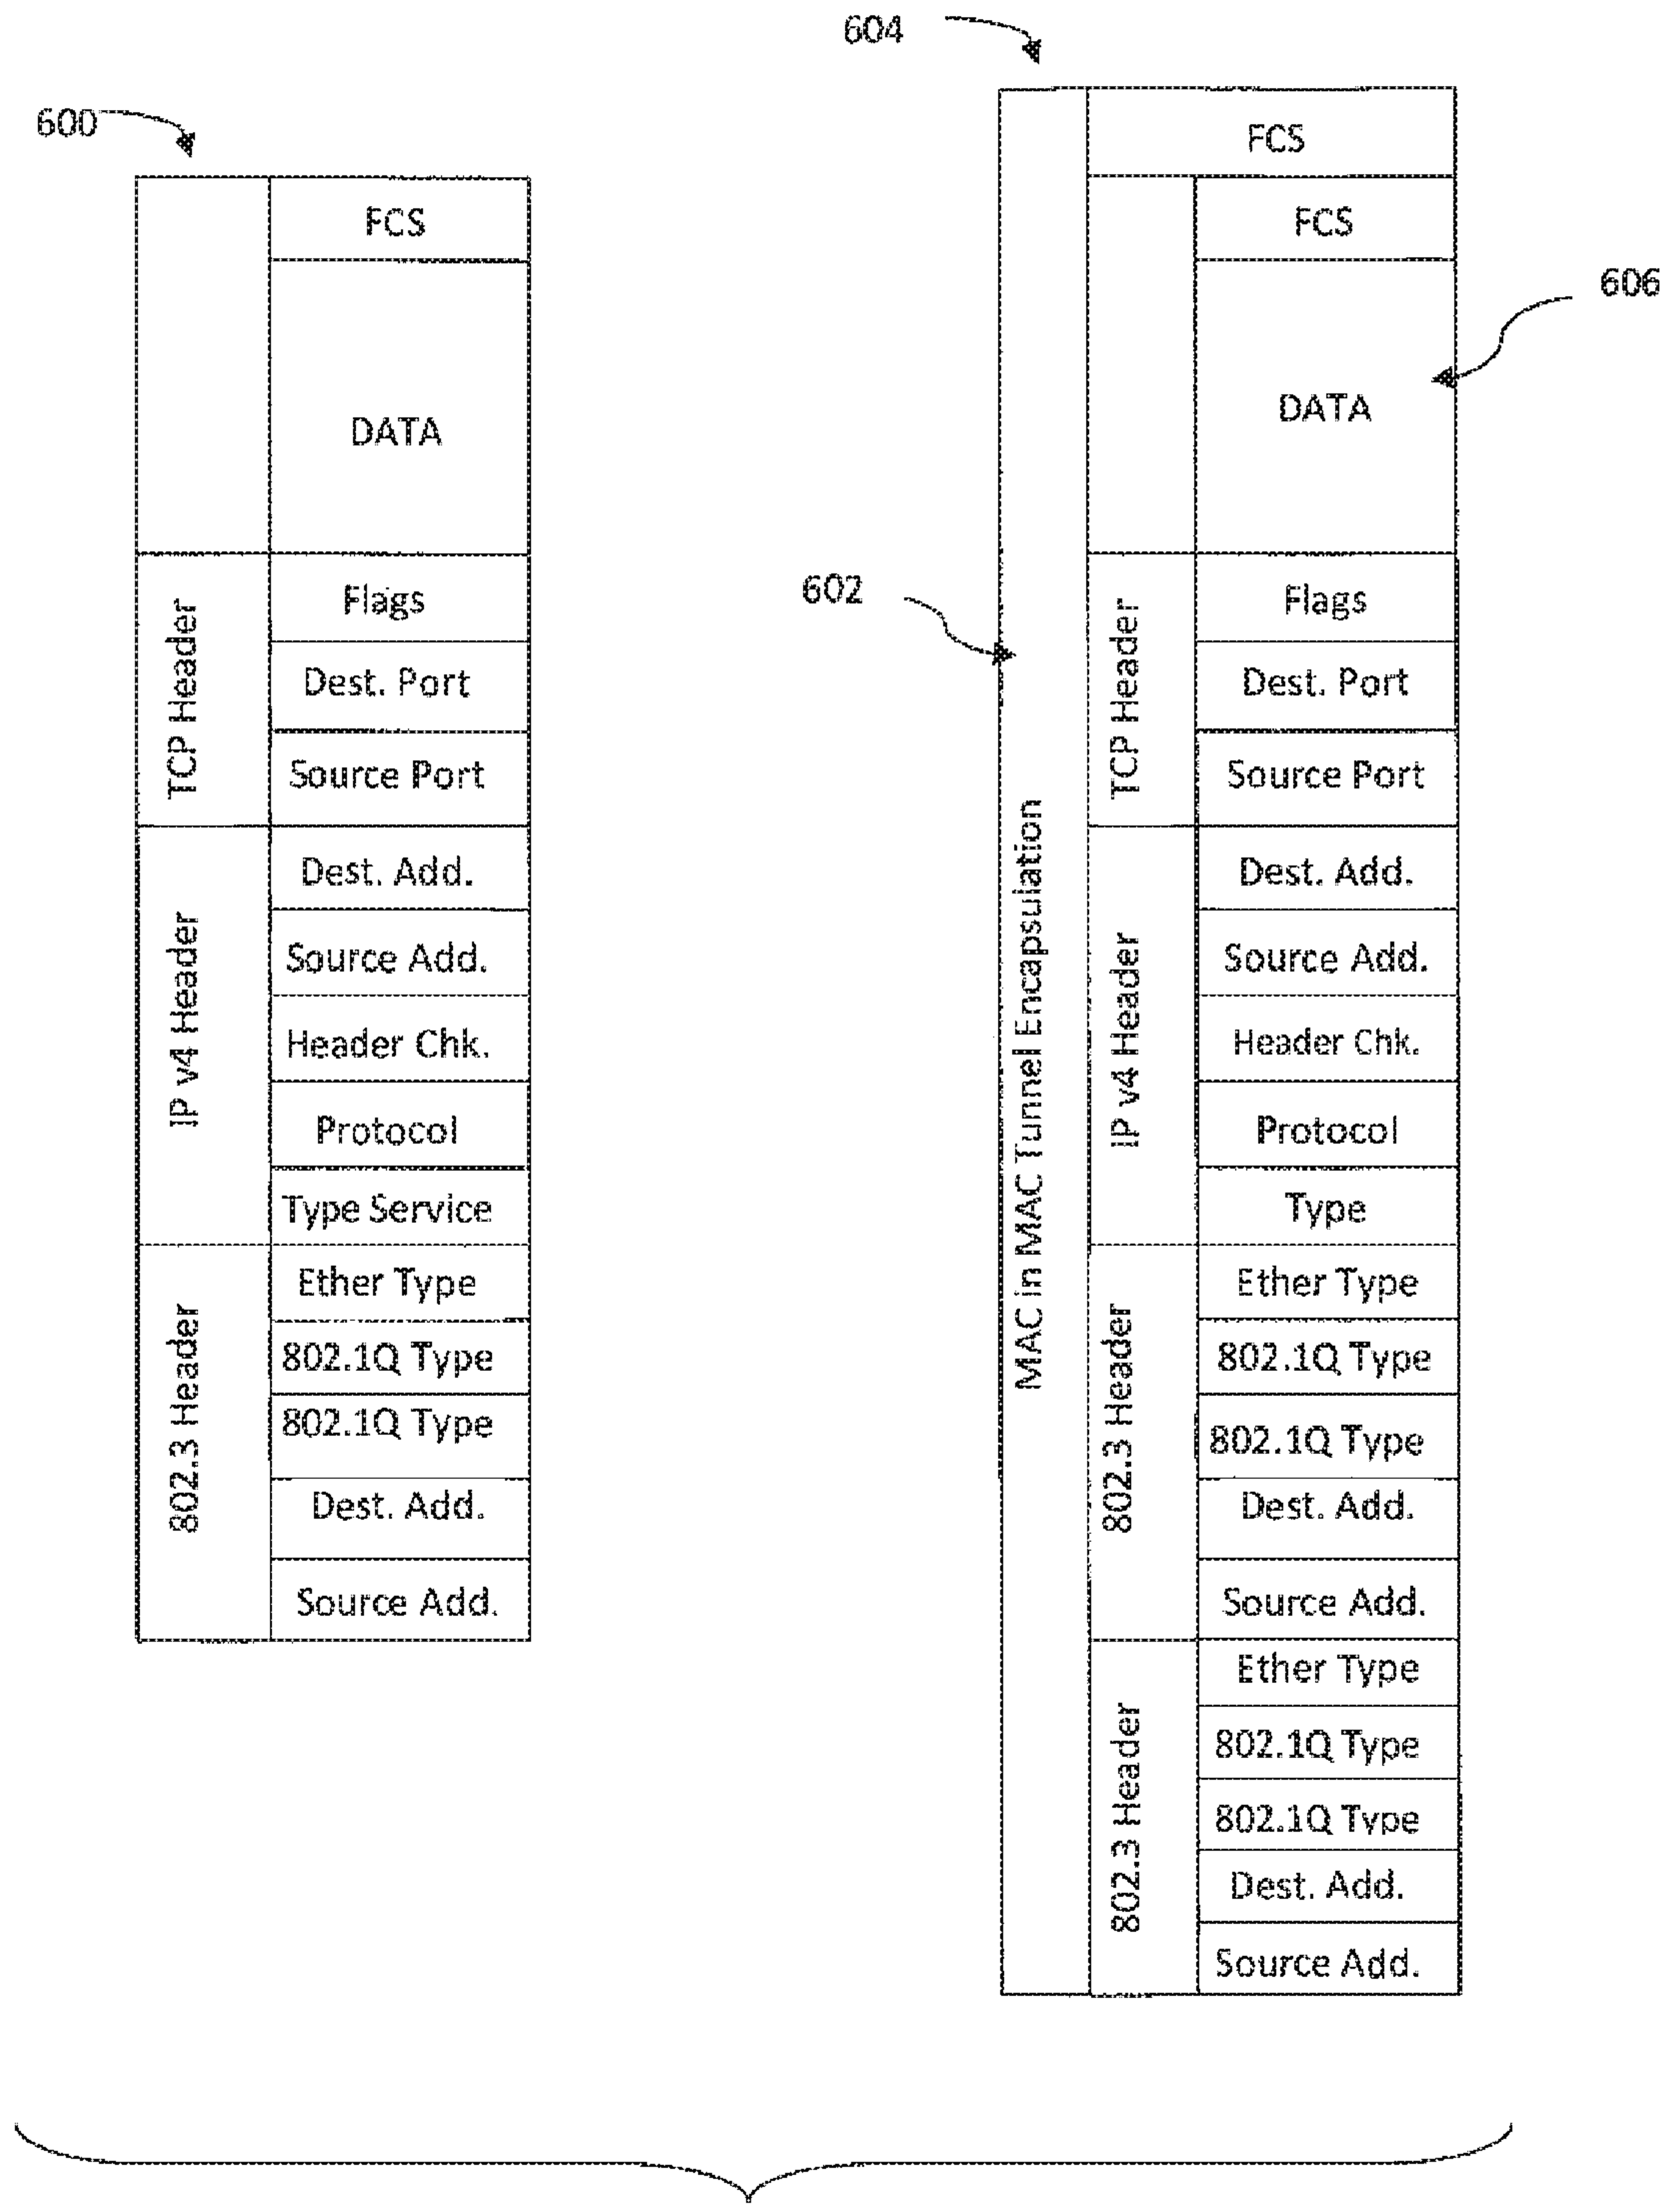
604

600

FCS

DATA

TCP Header

Flags

Dest. Port

Source Port

IP v4 Header

Dest. Add.

Source Add.

Header Chk.

Protocol

Type Service

802.3 Header

Ether Type

802.1Q Type

802.1Q Type

Dest. Add.

Source Add.

FCS

FCS

606

DATA

602

MAC in MAC Tunnel Encapsulation

TCP Header

Flags

Dest. Port

Source Port

IP v4 Header

Dest. Add.

Source Add.

Header Chk.

Protocol

Type

802.3 Header

Ether Type

802.1Q Type

802.1Q Type

Dest. Add.

Source Add.

802.3 Header

Ether Type

802.1Q Type

802.1Q Type

Dest. Add.

Source Add.